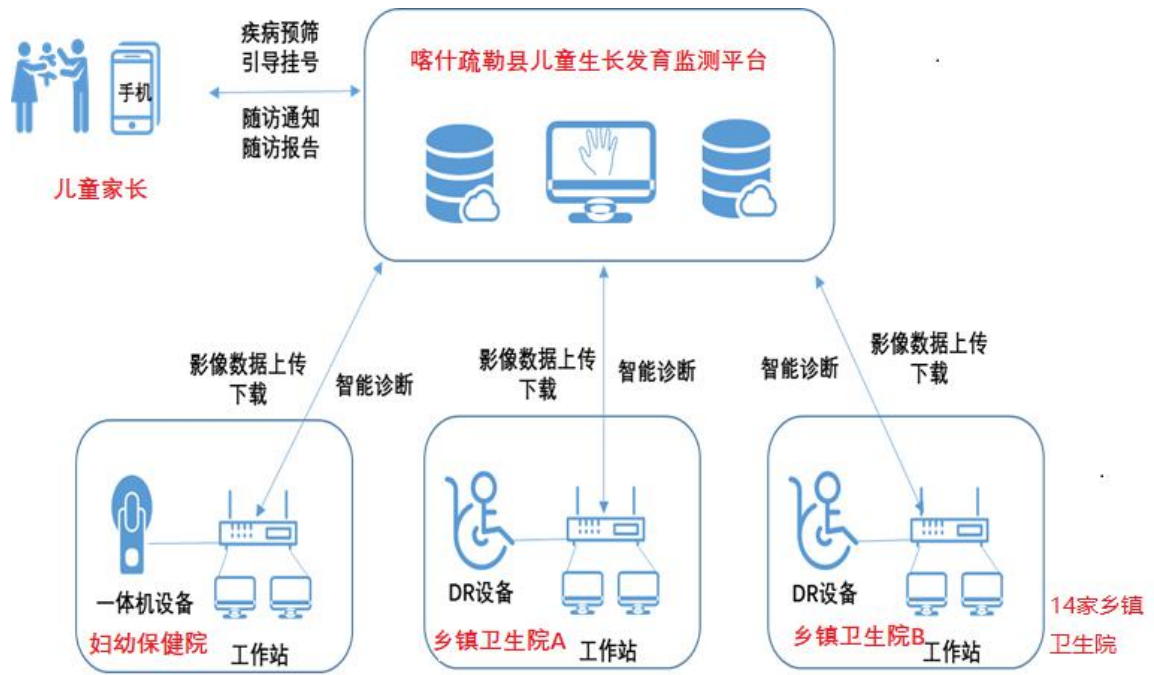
手机

儿童家长

疾病预筛
引导挂号

随访通知
随访报告

喀什疏勒县儿童生长发育监测平台

影像数据上传
下载

智能诊断

影像数据上传
下载

智能诊断

智能诊断

影像数据上传
下载

一体机设备

妇幼保健院

工作站

DR设备

乡镇卫生院A

工作站

DR设备

乡镇卫生院B

工作站

14家乡镇
卫生院